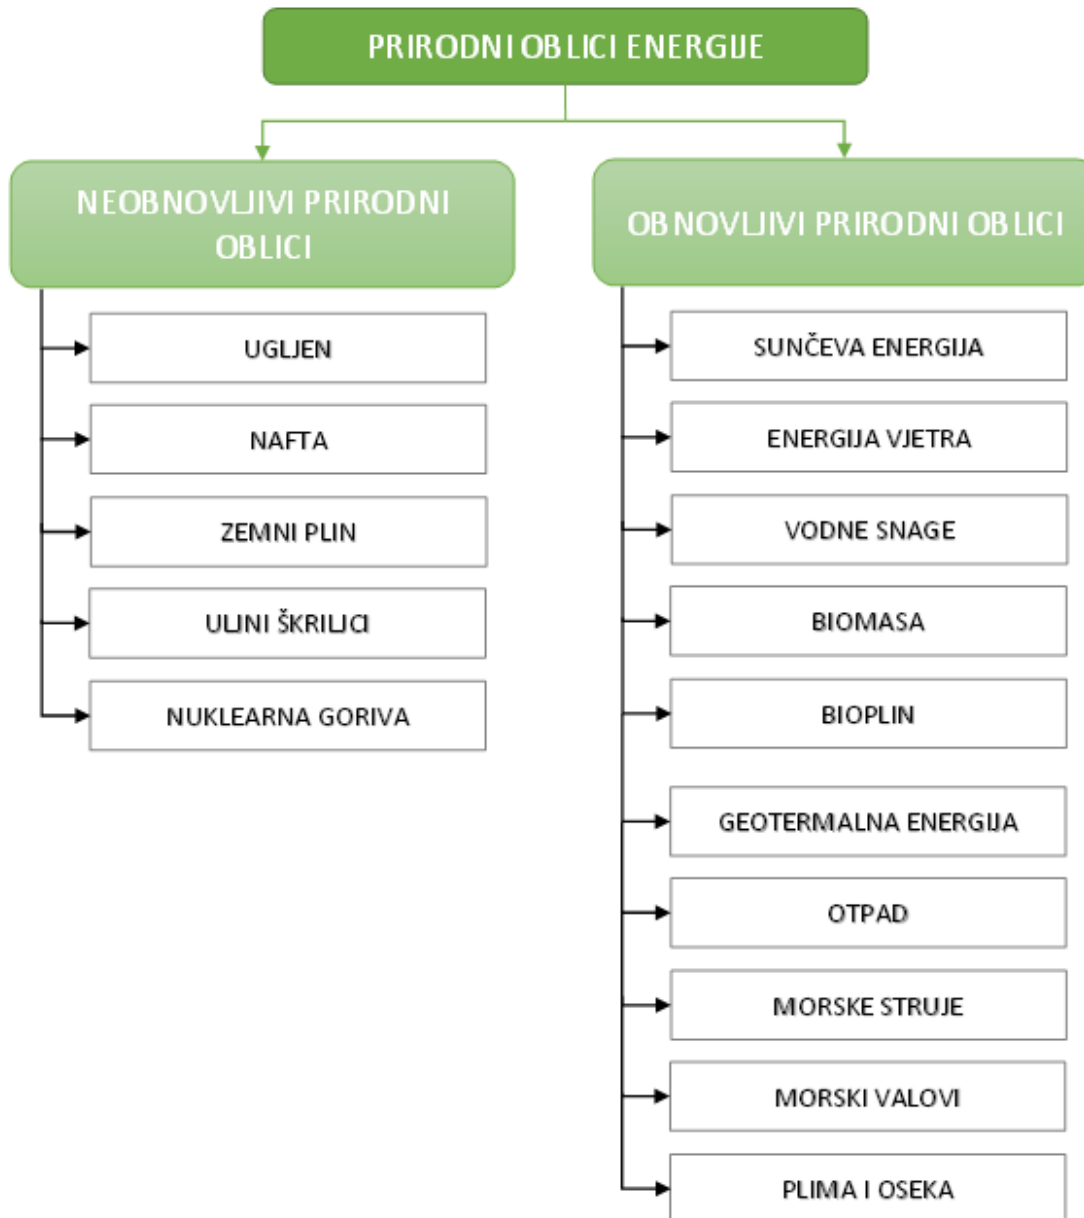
PRIRODNI OBLICI ENERGIJE

NEOBNOVLJIVI PRIRODNI OBLICI

UGLJEN

NAFTA

ZEMNI PLIN

ULJNI ŠKRILJCI

NUKLEARNA GORIVA

OBNOVLJIVI PRIRODNI OBLICI

SUNČEVA ENERGIJA

ENERGIJA VJETRA

VODNE SNAGE

BIOMASA

BIOPLIN

GEOTERMALNA ENERGIJA

OTPAD

MORSKE STRUJE

MORSKI VALOVI

PLIMA I OSEKA